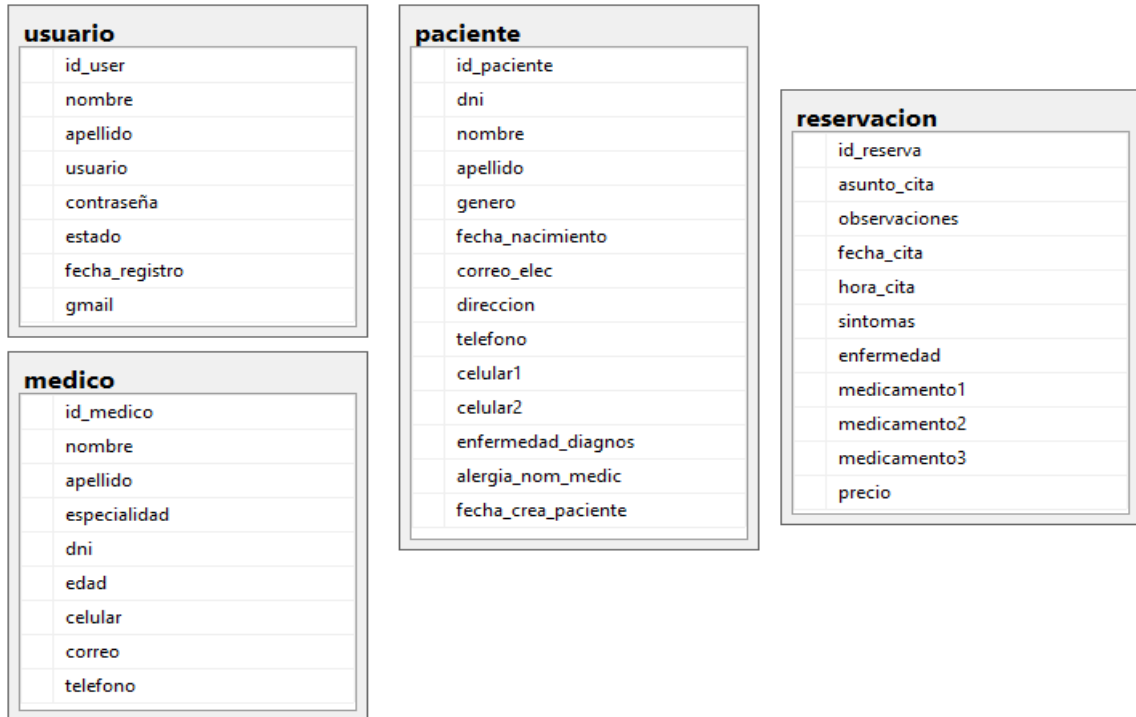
usuario

| |
|---|
| id_user |
| nombre |
| apellido |
| usuario |
| contraseña |
| estado |
| fecha_registro |
| gmail |

medico

| |
|---|
| id_medico |
| nombre |
| apellido |
| especialidad |
| dni |
| edad |
| celular |
| correo |
| telefono |

paciente

| |
|---|
| id_paciente |
| dni |
| nombre |
| apellido |
| genero |
| fecha_nacimiento |
| correo_elec |
| direccion |
| telefono |
| celular1 |
| celular2 |
| enfermedad_diagnos |
| alergia_nom_medic |
| fecha_crea_paciente |

reservacion

| |
|---|
| id_reserva |
| asunto_cita |
| observaciones |
| fecha_cita |
| hora_cita |
| sintomas |
| enfermedad |
| medicamento1 |
| medicamento2 |
| medicamento3 |
| precio |